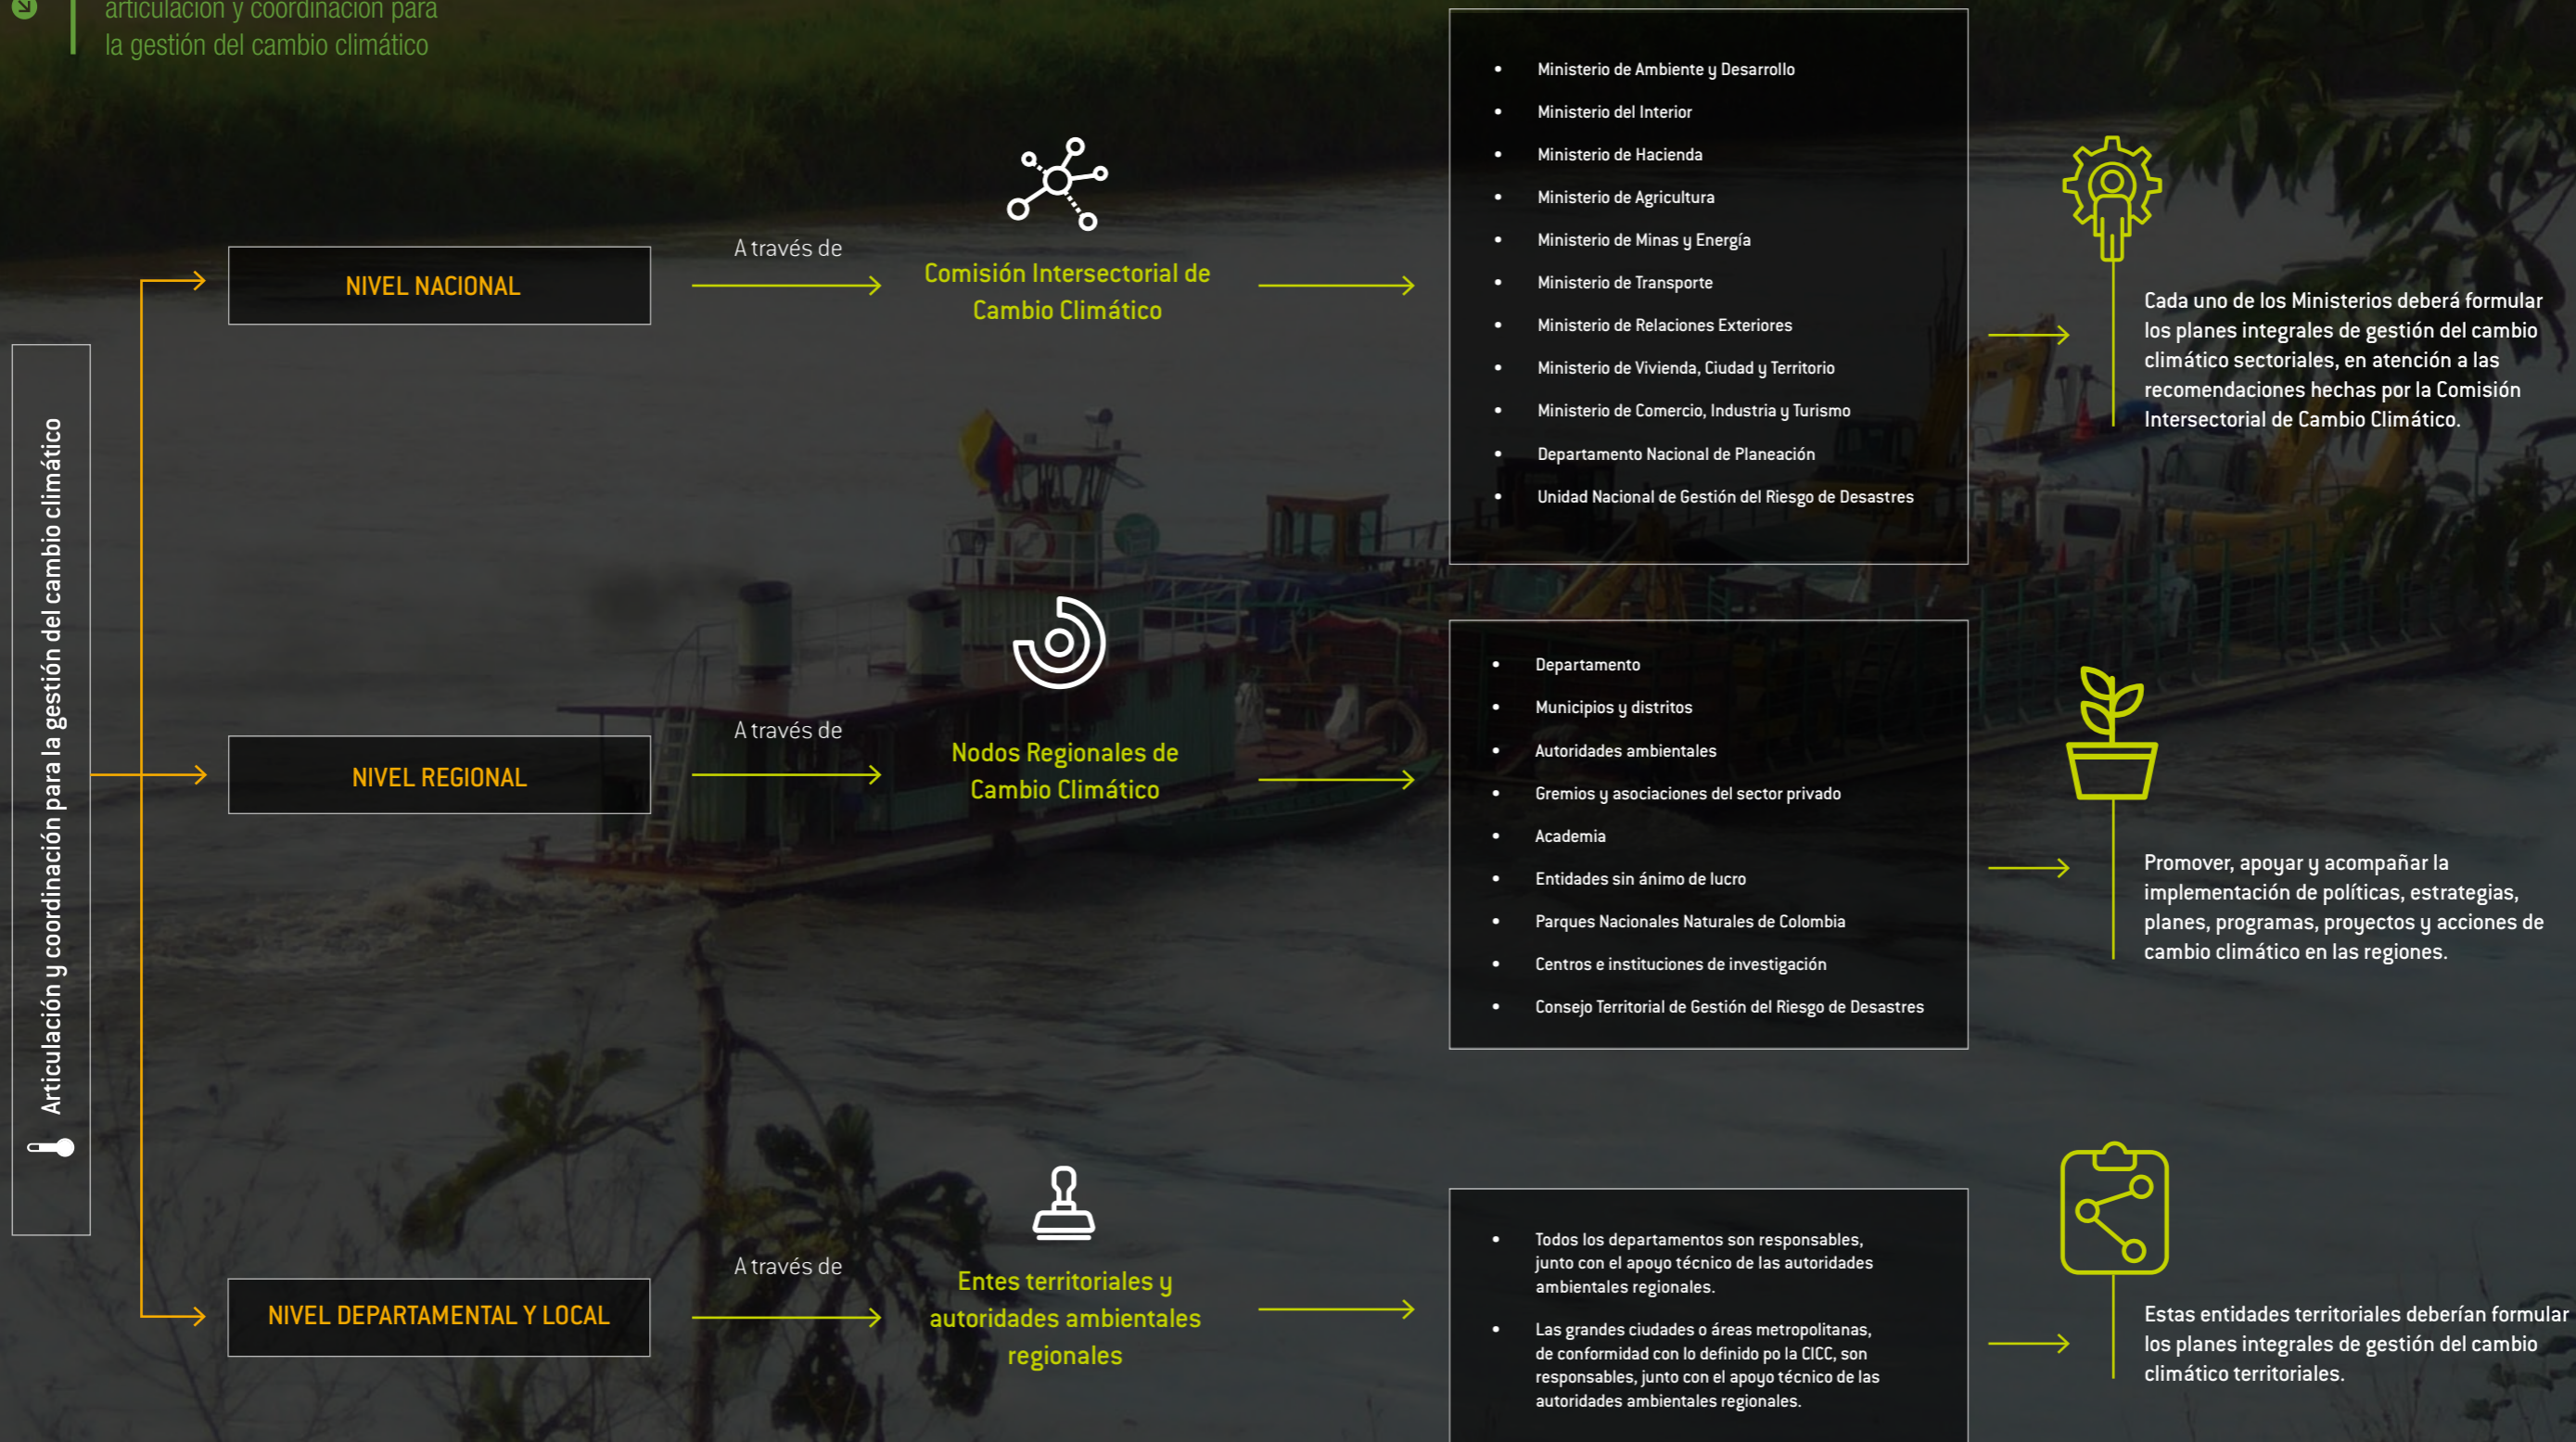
articulación y coordinación para la gestión del cambio climático

Articulación y coordinación para la gestión del cambio climático

NIVEL NACIONAL

A través de

Comisión Intersectorial de Cambio Climático

- Ministerio de Ambiente y Desarrollo
- Ministerio del Interior
- Ministerio de Hacienda
- Ministerio de Agricultura
- Ministerio de Minas y Energía
- Ministerio de Transporte
- Ministerio de Relaciones Exteriores
- Ministerio de Vivienda, Ciudad y Territorio
- Ministerio de Comercio, Industria y Turismo
- Departamento Nacional de Planeación
- Unidad Nacional de Gestión del Riesgo de Desastres

Cada uno de los Ministerios deberá formular los planes integrales de gestión del cambio climático sectoriales, en atención a las recomendaciones hechas por la Comisión Intersectorial de Cambio Climático.

NIVEL REGIONAL

A través de

Nodos Regionales de Cambio Climático

- Departamento
- Municipios y distritos
- Autoridades ambientales
- Gremios y asociaciones del sector privado
- Academia
- Entidades sin ánimo de lucro
- Parques Nacionales Naturales de Colombia
- Centros e instituciones de investigación
- Consejo Territorial de Gestión del Riesgo de Desastres

Promover, apoyar y acompañar la implementación de políticas, estrategias, planes, programas, proyectos y acciones de cambio climático en las regiones.

NIVEL DEPARTAMENTAL Y LOCAL

A través de

Entes territoriales y autoridades ambientales regionales

- Todos los departamentos son responsables, junto con el apoyo técnico de las autoridades ambientales regionales.
- Las grandes ciudades o áreas metropolitanas, de conformidad con lo definido po la CICC, son responsables, junto con el apoyo técnico de las autoridades ambientales regionales.

Estas entidades territoriales deberían formular los planes integrales de gestión del cambio climático territoriales.